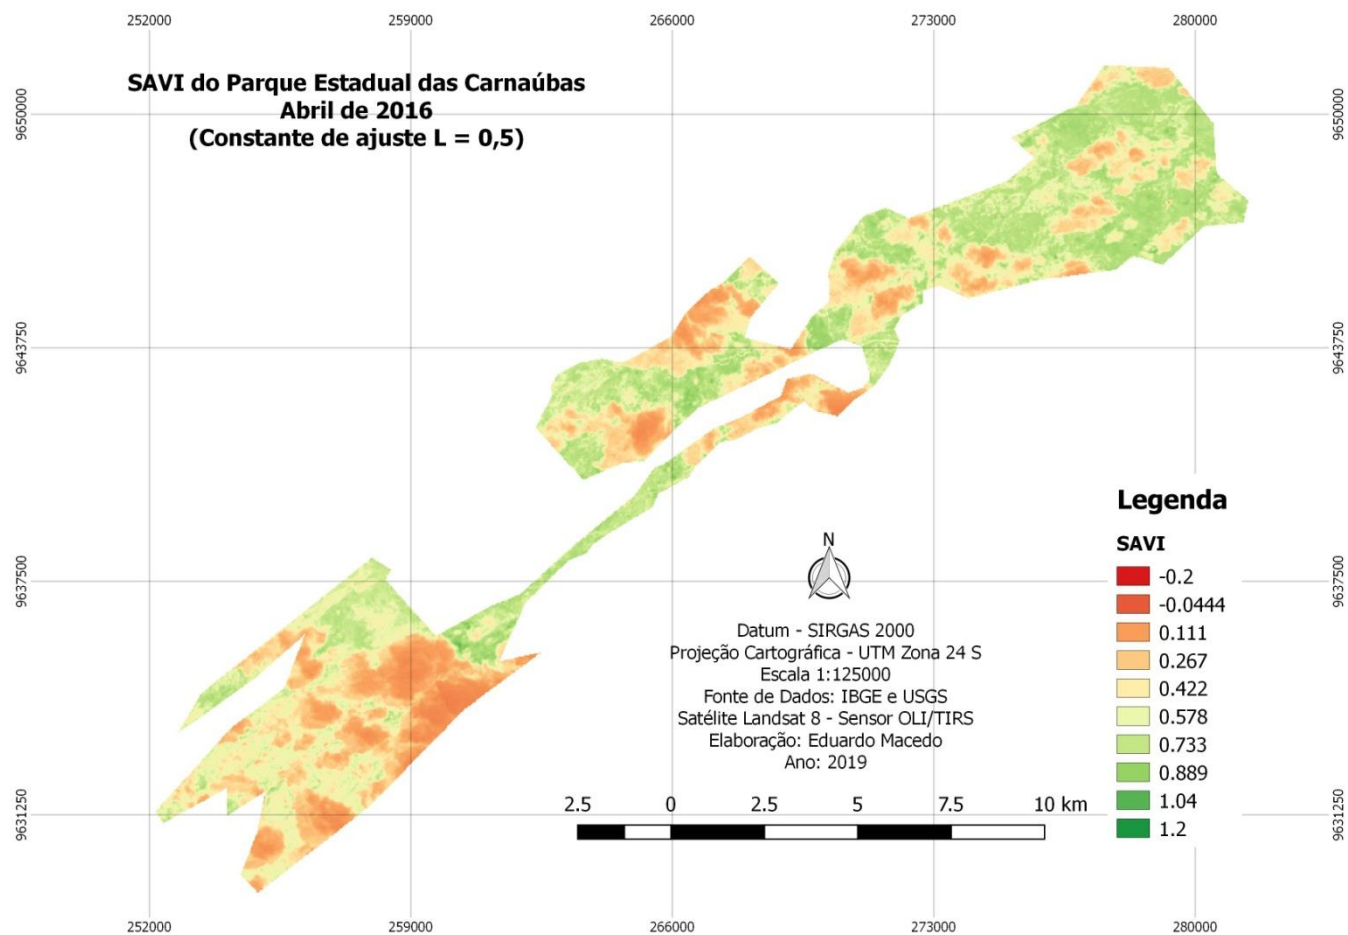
252000 259000 266000 273000 280000

9650000

SAVI do Parque Estadual das Carnaúbas
Abril de 2016
(Constante de ajuste L = 0,5)

9650000

9643750

9643750

Legenda

SAVI

-0.2
-0.0444
0.111
0.267
0.422
0.578
0.733
0.889
1.04
1.2

9637500

N

9637500

Datum - SIRGAS 2000
Projeção Cartográfica - UTM Zona 24 S
Escala 1:125000
Fonte de Dados: IBGE e USGS
Satélite Landsat 8 - Sensor OLI/TIRS
Elaboração: Eduardo Macedo
Ano: 2019

9631250

2.5 0 2.5 5 7.5 10 km

9631250

252000 259000 266000 273000 280000